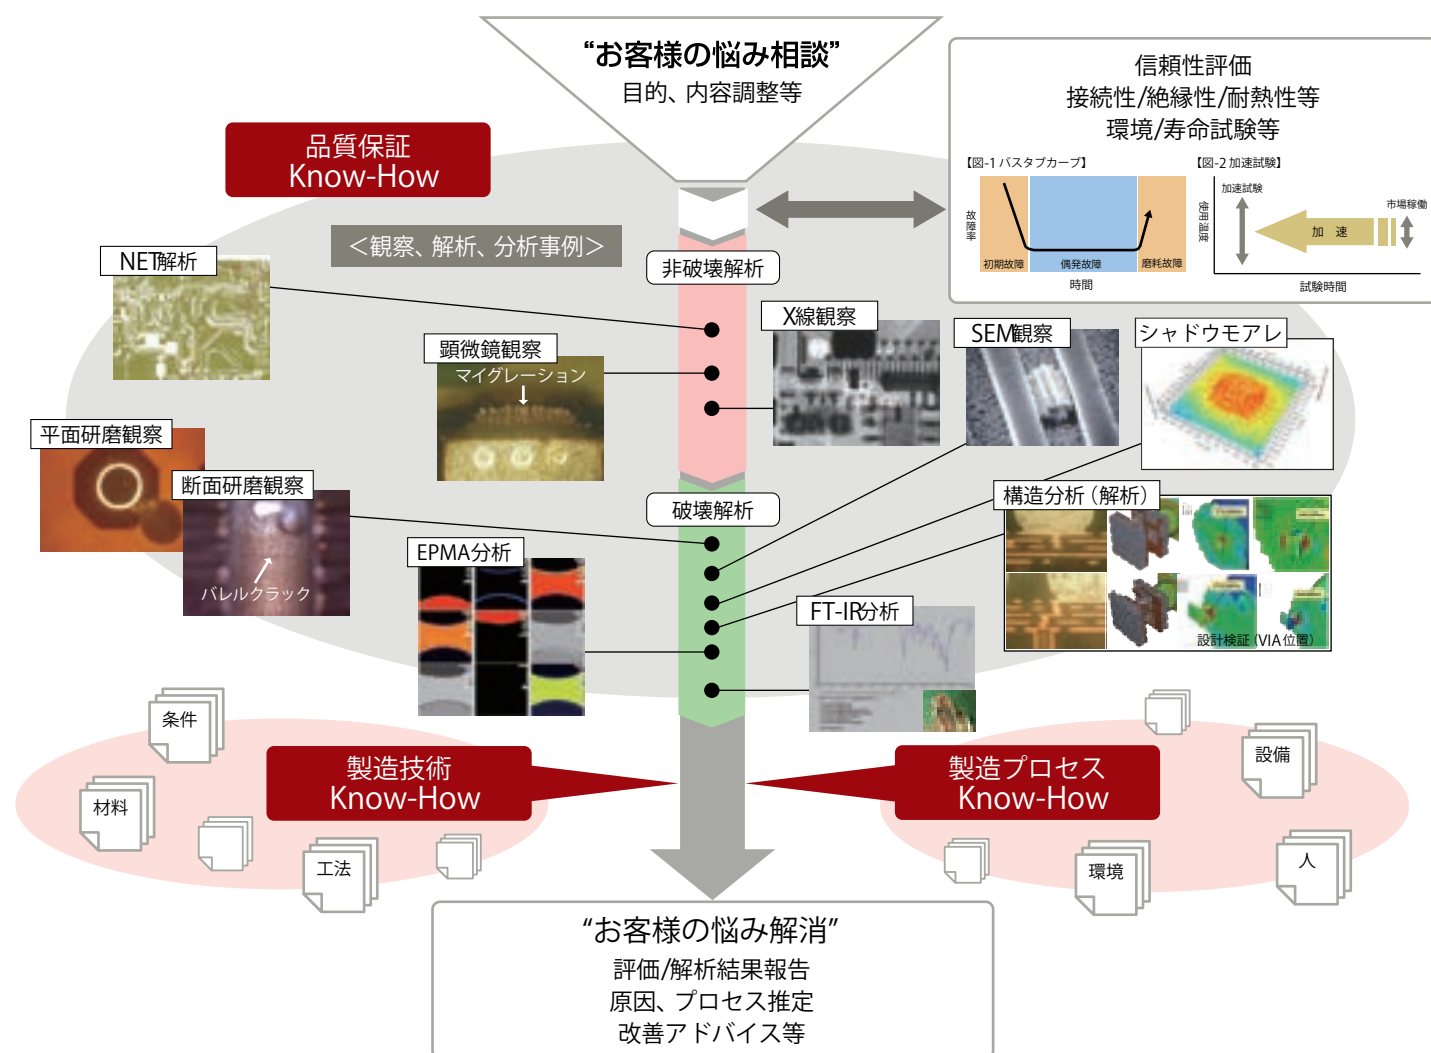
“お客様の悩み相談”
目的、内容調整等

信頼性評価
接続性/絶縁性/耐熱性等
環境/寿命試験等

【図-1 バスタブカーブ】
故障率
初期故障
偶発故障
磨耗故障
時間

【図-2 加速試験】
加速試験
使用温度
市場稼働
加 速
試験時間

品質保証
Know-How

<観察、解析、分析事例>

非破壊解析

NET解析

X線観察

顕微鏡観察
マイグレーション

SEM観察

シャドウモアレ

平面研磨観察

断面研磨観察
バレルクラック

破壊解析

構造分析（解析）
設計検証（VIA位置）

EPMA分析

FT-IR分析

条件
材料
工法

製造技術
Know-How

製造プロセス
Know-How

設備
環境
人

“お客様の悩み解消”
評価/解析結果報告
原因、プロセス推定
改善アドバイス等